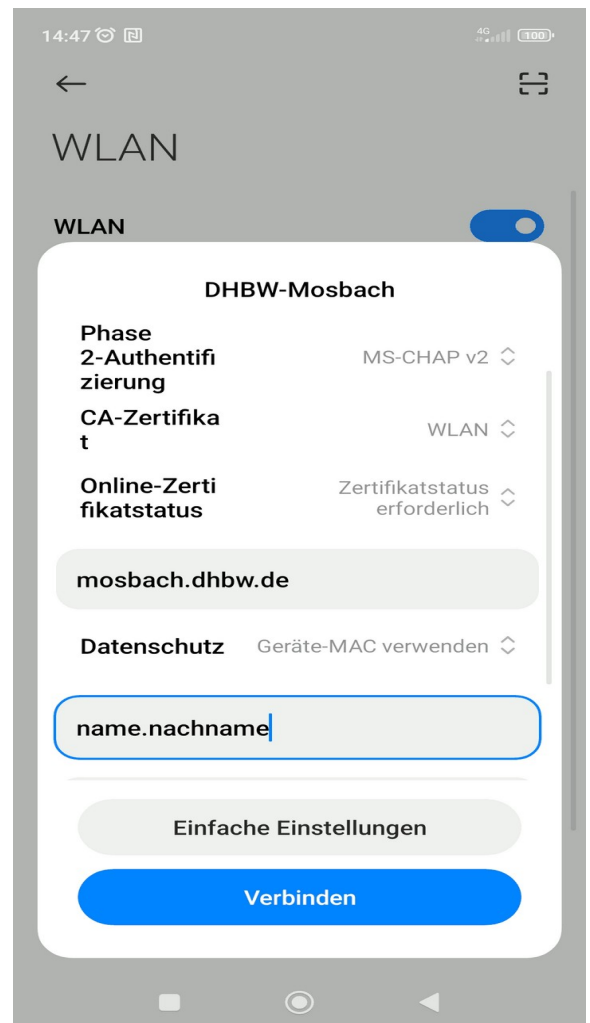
14:47

4G 100

WLAN

WLAN

DHBW-Mosbach

Phase 2-Authentifizierung MS-CHAP v2

CA-Zertifikat WLAN

Online-Zertifikatstatus Zertifikatstatus erforderlich

mosbach.dhbw.de

Datenschutz Geräte-MAC verwenden

name.nachname

Einfache Einstellungen

Verbinden